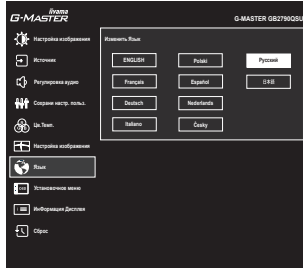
iiyama
G-MASTER

G-MASTER GB2790QSU

Настройка изображения

Источник

Регулировка аудио

Сохран настр. польз.

Цв.Темп.

Настройка изображения

Язык

Установочное меню

Информация Дисплея

Сброс

Изменить Язык

| ENGLISH | Polski | Русский |
|---|---|---|
| Français | Español | 日本語 |
| Deutsch | Nederlands | |
| Italiano | Česky | |